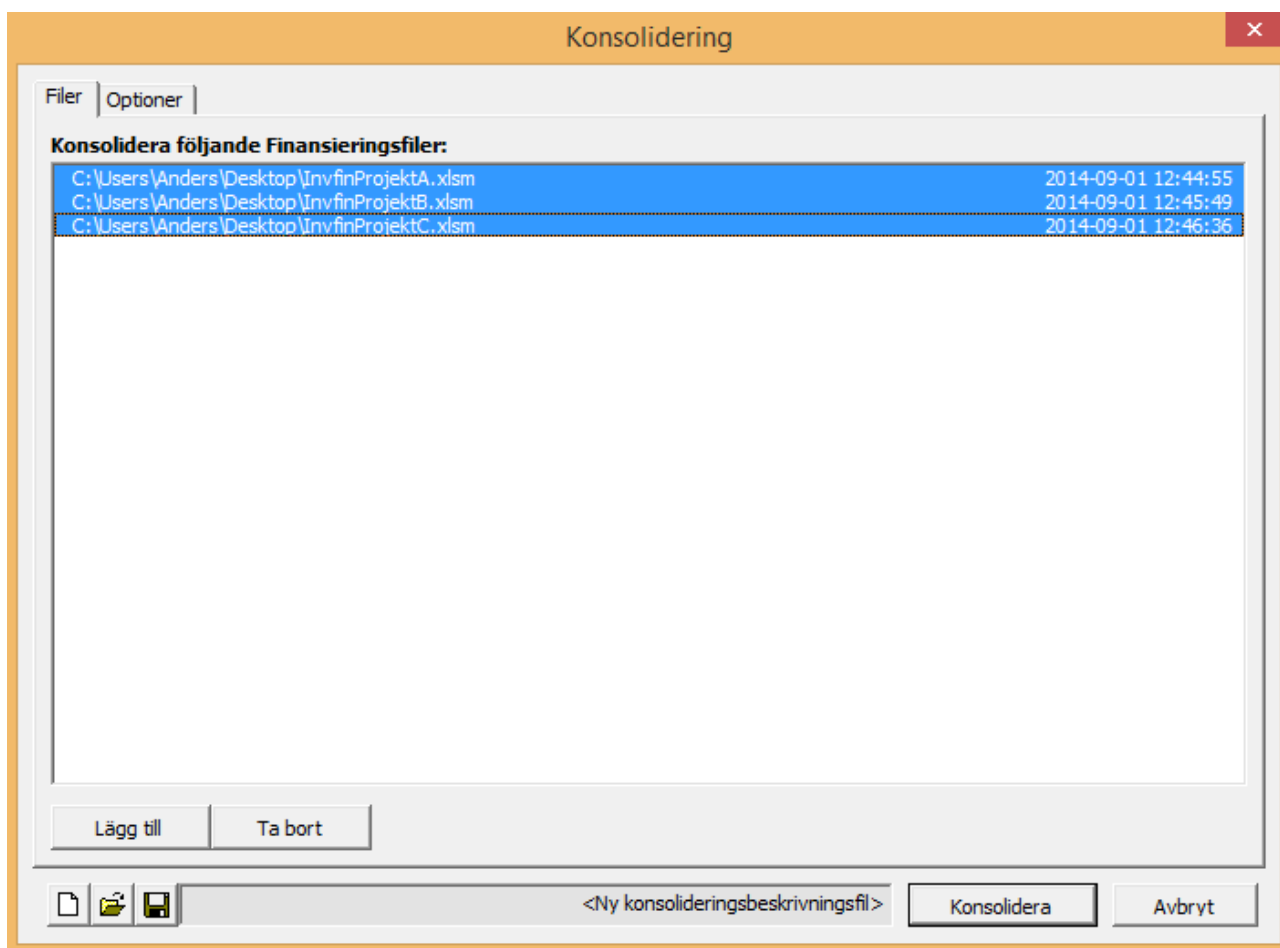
Konsolidering

×

Filer | Optioner

Konsolidera följande Finansieringsfiler:

| | |
|---|---|
| C:\Users\Anders\Desktop\InvfinProjektA.xlsm | 2014-09-01 12:44:55 |
| C:\Users\Anders\Desktop\InvfinProjektB.xlsm | 2014-09-01 12:45:49 |
| C:\Users\Anders\Desktop\InvfinProjektC.xlsm | 2014-09-01 12:46:36 |

Lägg till | Ta bort

<Ny konsolideringsbeskrivningsfil>

Konsolidera | Avbryt